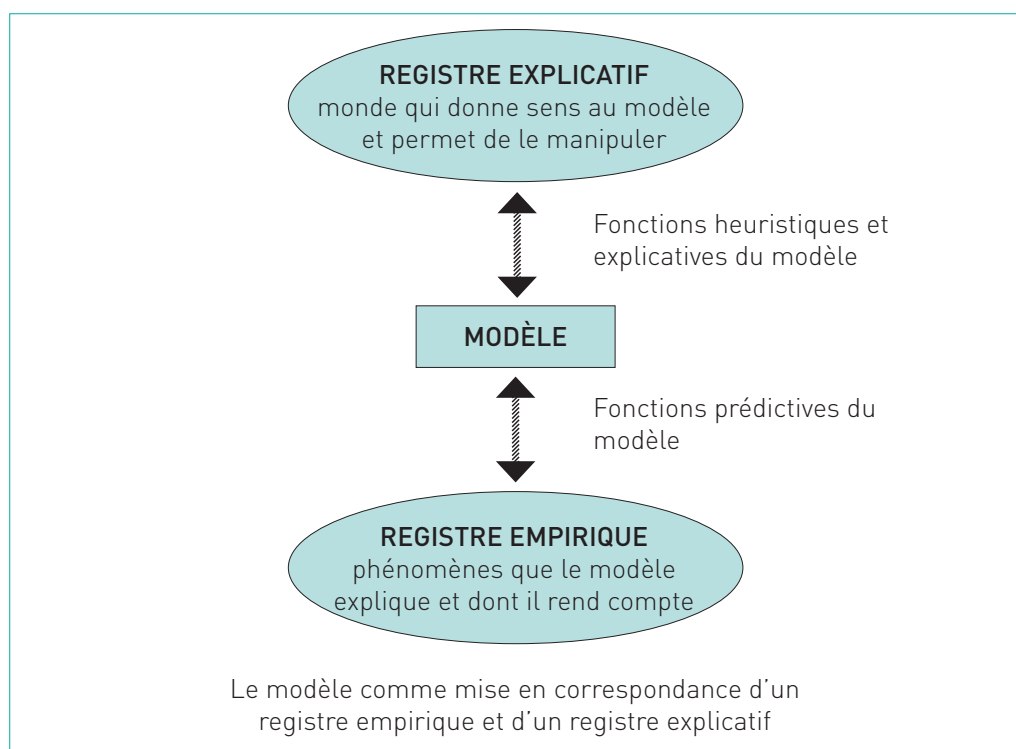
REGISTRE EXPLICATIF
monde qui donne sens au modèle et permet de le manipuler

Fonctions heuristiques et explicatives du modèle

MODÈLE

Fonctions prédictives du modèle

REGISTRE EMPIRIQUE
phénomènes que le modèle explique et dont il rend compte

Le modèle comme mise en correspondance d'un registre empirique et d'un registre explicatif